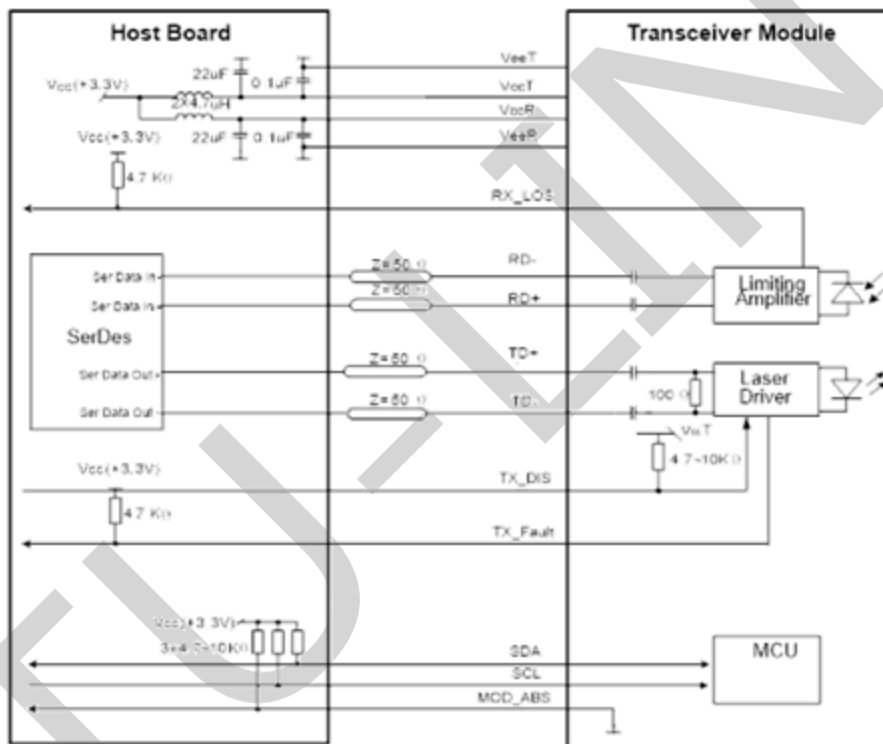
Host Board

Transceiver Module

Vcc(+3.3V)

22uF

0.1uF

2X4.7uH

Vcc(+3.3V)

22uF

0.1uF

4.7 KΩ

VeeT

VccT

VccR

VeeR

RX_LOS

SerDes

Ser Data In

Ser Data In

Ser Data Out

Ser Data Out

Z=50 Ω

Z=50 Ω

Z=50 Ω

Z=50 Ω

RD-

RD+

TD+

TD-

Limiting Amplifier

Laser Driver

100 Ω

VccT

4.7~10K Ω

Vcc(+3.3V)

4.7 KΩ

TX_DIS

TX_Fault

Vcc(+3.3V)

3×4.7~10KΩ

SDA

SCL

MOD_ABS

MCU